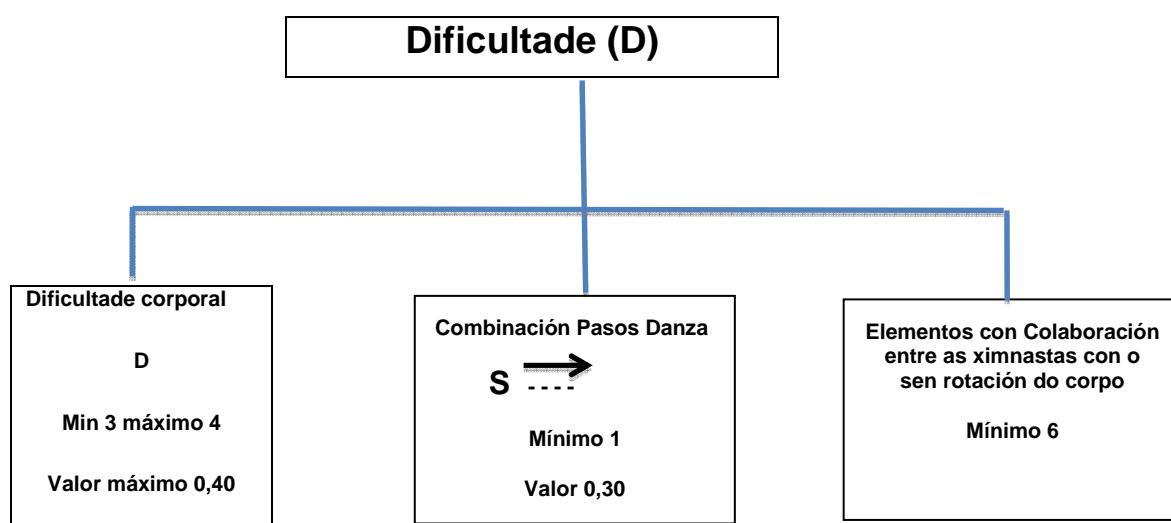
Dificultade (D)

Dificultade corporal

D

Min 3 máximo 4

Valor máximo 0,40

Combinación Pasos Danza

S ----

Mínimo 1

Valor 0,30

Elementos con Colaboración entre as ximnastas con o sen rotación do corpo

Mínimo 6